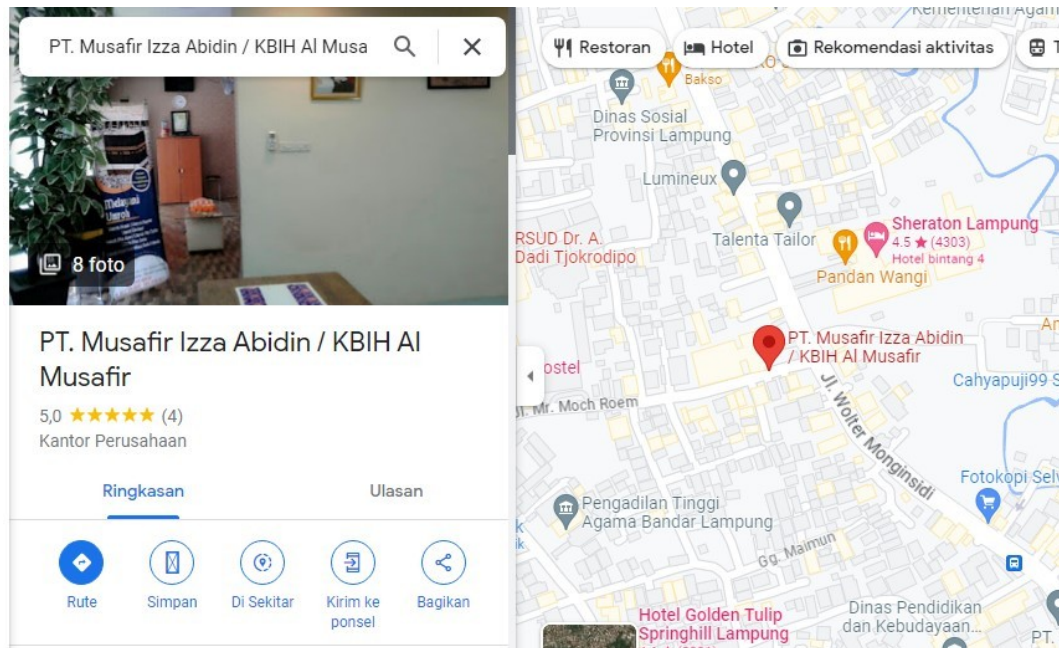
PT. Musafir Izza Abidin / KBIH Al Musa

8 foto

PT. Musafir Izza Abidin / KBIH Al Musafir

5,0 ★★★★★ (4)

Kantor Perusahaan

Ringkasan

Ulasan

Rute

Simpan

Di Sekitar

Kirim ke ponsel

Bagikan

Restoran

Hotel

Rekomendasi aktivitas

Kementerian Agam

Bakso

Dinas Sosial Provinsi Lampung

Lumineux

RSUD Dr. A. Dadi Tjokrodipo

Talenta Tailor

Sheraton Lampung
4.5 ★ (4303)
Hotel bintang 4

Pandan Wangi

PT. Musafir Izza Abidin / KBIH Al Musafir

ostel

Jl. Mr. Moch Roem

Jl. Wolter Monginsidi

Cahyapuji99 S

Fotokopi Selv

Pengadilan Tinggi Agama Bandar Lampung

Gg. Maimun

Hotel Golden Tulip Springhill Lampung

Dinas Pendidikan dan Kebudayaan...

PT.